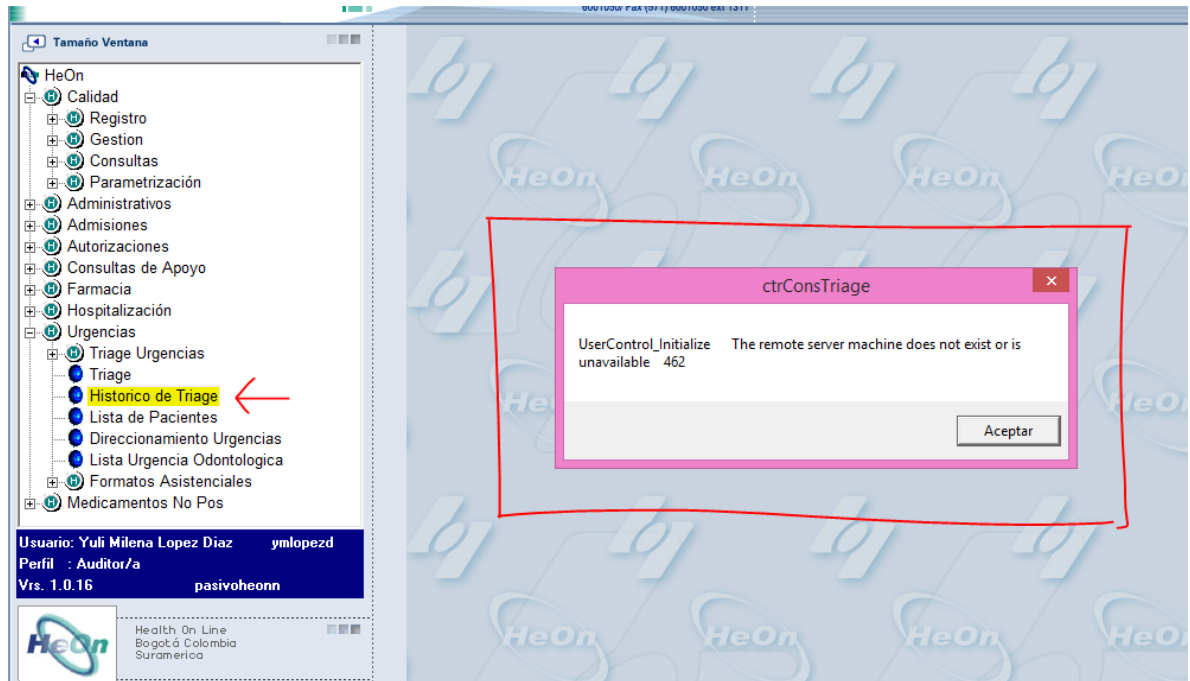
6001050 Fax (571) 6001050 ext 1311

Tamaño Ventana

HeOn
Calidad
Registro
Gestion
Consultas
Parametrización
Administrativos
Admisiones
Autorizaciones
Consultas de Apoyo
Farmacia
Hospitalización
Urgencias
Triage Urgencias
Triage
Historico de Triage
Lista de Pacientes
Direccionamiento Urgencias
Lista Urgencia Odontologica
Formatos Asistenciales
Medicamentos No Pos

Usuario: Yuli Milena Lopez Diaz ymlopezd
Perfil : Auditor/a
Vrs. 1.0.16 pasivoheonn

HeOn
Health On Line
Bogotá Colombia
Suramerica

HeOn HeOn HeOn HeOn
HeOn HeOn HeOn HeOn

ctrConsTriage
UserControl_Initialize The remote server machine does not exist or is unavailable 462
Aceptar